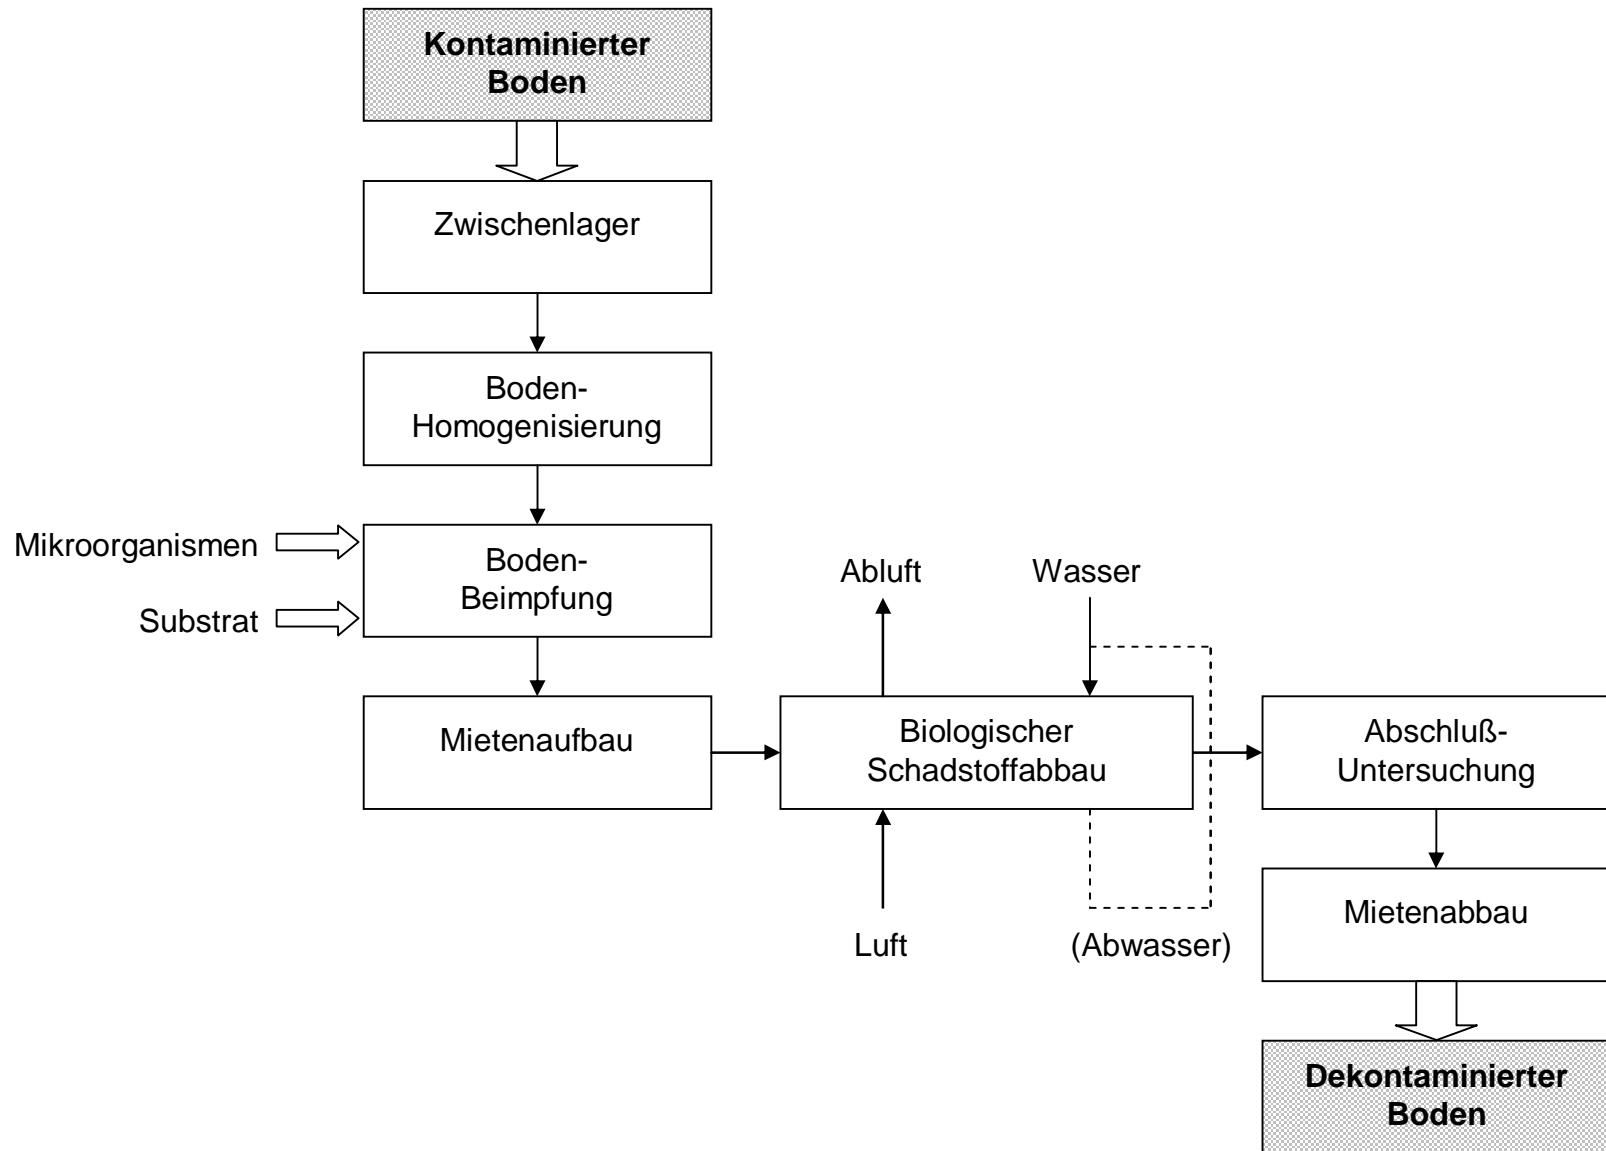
Kontaminierter Boden

Zwischenlager

Boden-Homogenisierung

Mikroorganismen

Substrat

Boden-Beimpfung

Mietenaufbau

Abluft

Wasser

Biologischer Schadstoffabbau

Luft

(Abwasser)

Abschluß-Untersuchung

Mietenabbau

Dekontaminierter Boden